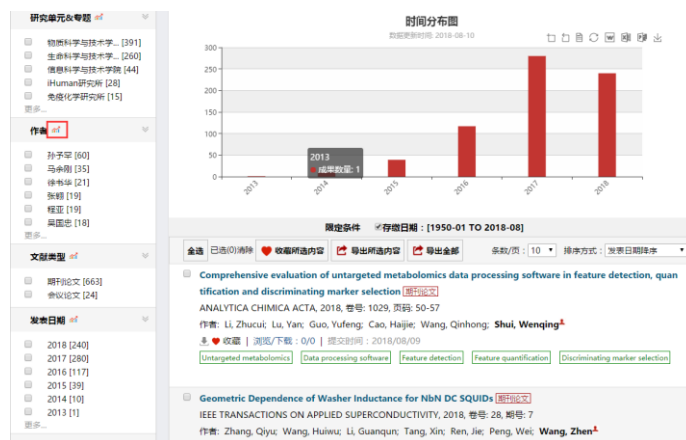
研究单元&专题

物质科学与技术学... [391]
生命科学与技术学... [260]
信息科学与技术学院 [44]
iHuman研究所 [28]
免疫化学研究所 [15]
更多...

作者

孙予罕 [60]
马余刚 [35]
徐书华 [21]
张颖 [19]
程亚 [19]
吴固志 [18]
更多...

文献类型

期刊论文 [663]
会议论文 [24]

发表日期

2018 [240]
2017 [280]
2016 [117]
2015 [39]
2014 [10]
2013 [1]
更多...

时间分布图
数据更新时间: 2018-08-10

300
250
200
150
100
50
0
2013
2014
2015
2016
2017
2018

2013
成果数量: 1

限定条件 存缴日期: [1950-01 TO 2018-08]

全选 已选(0)清除 收藏所选内容 导出所选内容 导出全部 条数/页: 10 排序方式: 发表日期降序

Comprehensive evaluation of untargeted metabolomics data processing software in feature detection, quantification and discriminating marker selection 期刊论文
ANALYTICA CHIMICA ACTA, 2018, 卷号: 1029, 页码: 50-57
作者: Li, Zhucui; Lu, Yan; Guo, Yufeng; Cao, Haijie; Wang, Qinhong; Shui, Wenqing
收藏 | 浏览/下载: 0/0 | 提交时间: 2018/08/09
Untargeted metabolomics Data processing software Feature detection Feature quantification Discriminating marker selection

Geometric Dependence of Washer Inductance for NbN DC SQUIDs 期刊论文
IEEE TRANSACTIONS ON APPLIED SUPERCONDUCTIVITY, 2018, 卷号: 28, 期号: 7
作者: Zhang, Qiyu; Wang, Huiwu; Li, Guanqun; Tang, Xin; Ren, Jie; Peng, Wei; Wang, Zhen